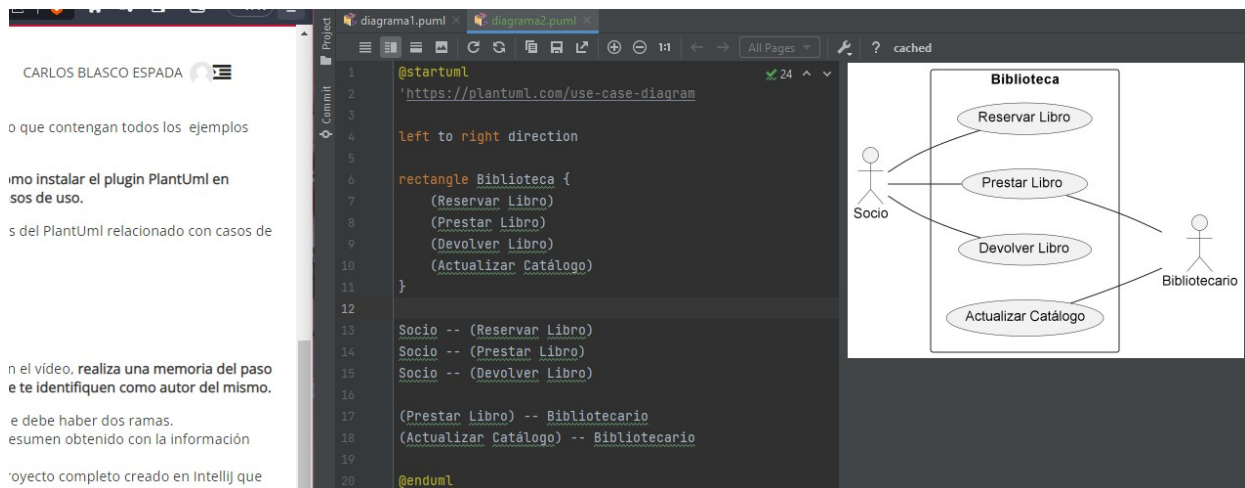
CARLOS BLASCO ESPADA

o que contengan todos los ejemplos

mo instalar el plugin PlantUml en
sos de uso.

s del PlantUml relacionado con casos de

n el vídeo, realiza una memoria del paso
e te identifiquen como autor del mismo.

e debe haber dos ramas.
esumen obtenido con la información

royecto completo creado en IntelliJ que

Project
Commit

diagrama1.puml × diagrama2.puml ×

All Pages ? cached

1 @startuml
2 'https://plantuml.com/use-case-diagram
3
4 left to right direction
5
6 rectangle Biblioteca {
7 (Reservar Libro)
8 (Prestar Libro)
9 (Devolver Libro)
10 (Actualizar Catálogo)
11 }
12
13 Socio -- (Reservar Libro)
14 Socio -- (Prestar Libro)
15 Socio -- (Devolver Libro)
16
17 (Prestar Libro) -- Bibliotecario
18 (Actualizar Catálogo) -- Bibliotecario
19
20 @enduml

24

Biblioteca
Reservar Libro
Prestar Libro
Socio
Devolver Libro
Bibliotecario
Actualizar Catálogo